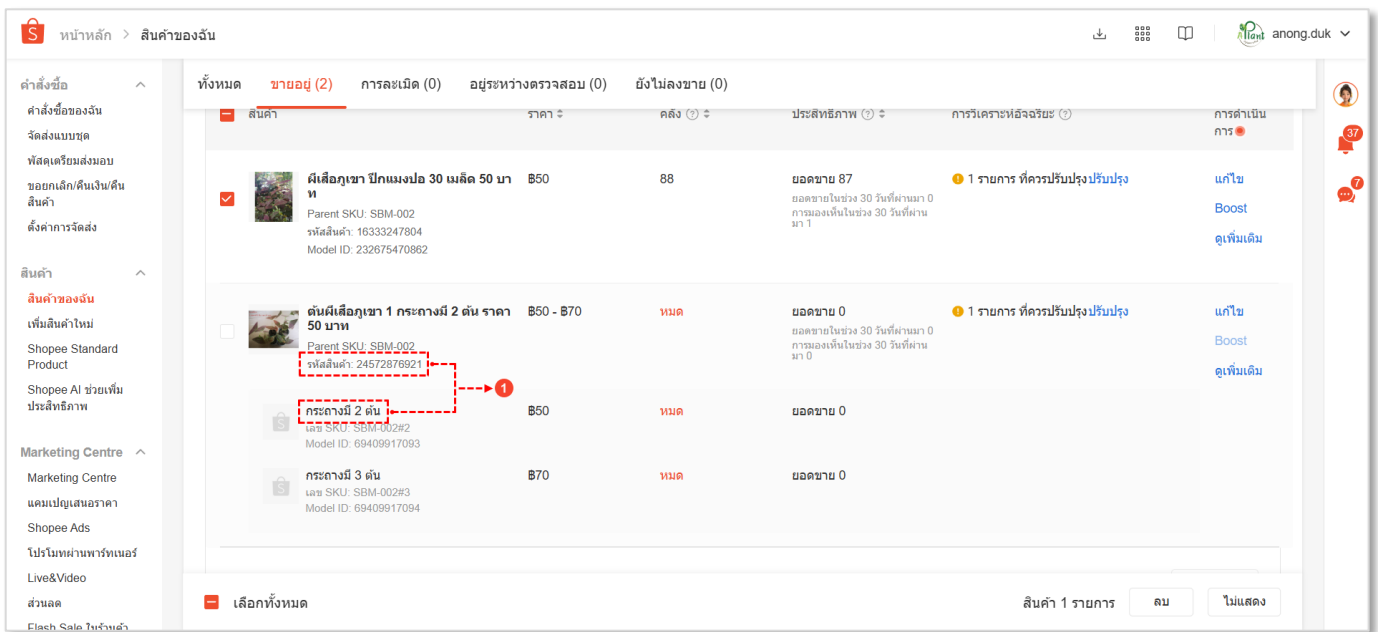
หน้าหลัก > สินค้าของฉัน

anong.duk

คำสั่งซื้อ
คำสั่งซื้อของฉัน
จัดส่งแบบชุด
พัสดุเตรียมส่งมอบ
ขอยกเลิก/คืนเงิน/คืนสินค้า
ตั้งค่าการจัดส่ง

สินค้า
สินค้าของฉัน
เพิ่มสินค้าใหม่
Shopee Standard Product
Shopee AI ช่วยเพิ่มประสิทธิภาพ

Marketing Centre
Marketing Centre
แคมเปญเสนอราคา
Shopee Ads
โปรโมทผ่านพาร์ทเนอร์
Live&Video
ส่วนลด
Flash Sale ในร้านค้า

ทั้งหมด ขายอยู่ (2) การละเมิด (0) อยู่ระหว่างตรวจสอบ (0) ยังไม่ลงขาย (0)

| สินค้า | ราคา | คลัง | ประสิทธิภาพ | การวิเคราะห์อัจฉริยะ | การดำเนินการ |
|---|---|---|---|---|---|
| ผีเสื้อภูเขา ปีกแมงปอ 30 เมล็ด 50 บาท Parent SKU: SBM-002 รหัสสินค้า: 16333247804 Model ID: 232675470862 | ฿50 | 88 | ยอดขาย 87 ยอดขายในช่วง 30 วันที่ผ่านมา 0 การมองเห็นในช่วง 30 วันที่ผ่านมา 1 | 1 รายการ ที่ควรปรับปรุง ปรับปรุง | แก้ไข Boost ดูเพิ่มเติม |
| ต้นผีเสื้อภูเขา 1 กระถางมี 2 ต้น ราคา 50 บาท Parent SKU: SBM-002 รหัสสินค้า: 24572876921 | ฿50 - ฿70 | หมด | ยอดขาย 0 ยอดขายในช่วง 30 วันที่ผ่านมา 0 การมองเห็นในช่วง 30 วันที่ผ่านมา 0 | 1 รายการ ที่ควรปรับปรุง ปรับปรุง | แก้ไข Boost ดูเพิ่มเติม |
| กระถางมี 2 ต้น เลข SKU: SBM-002#2 Model ID: 69409917093 | ฿50 | หมด | ยอดขาย 0 | | |
| กระถางมี 3 ต้น เลข SKU: SBM-002#3 Model ID: 69409917094 | ฿70 | หมด | ยอดขาย 0 | | |

1

37
7

เลือกทั้งหมด สินค้า 1 รายการ ลบ ไม่แสดง